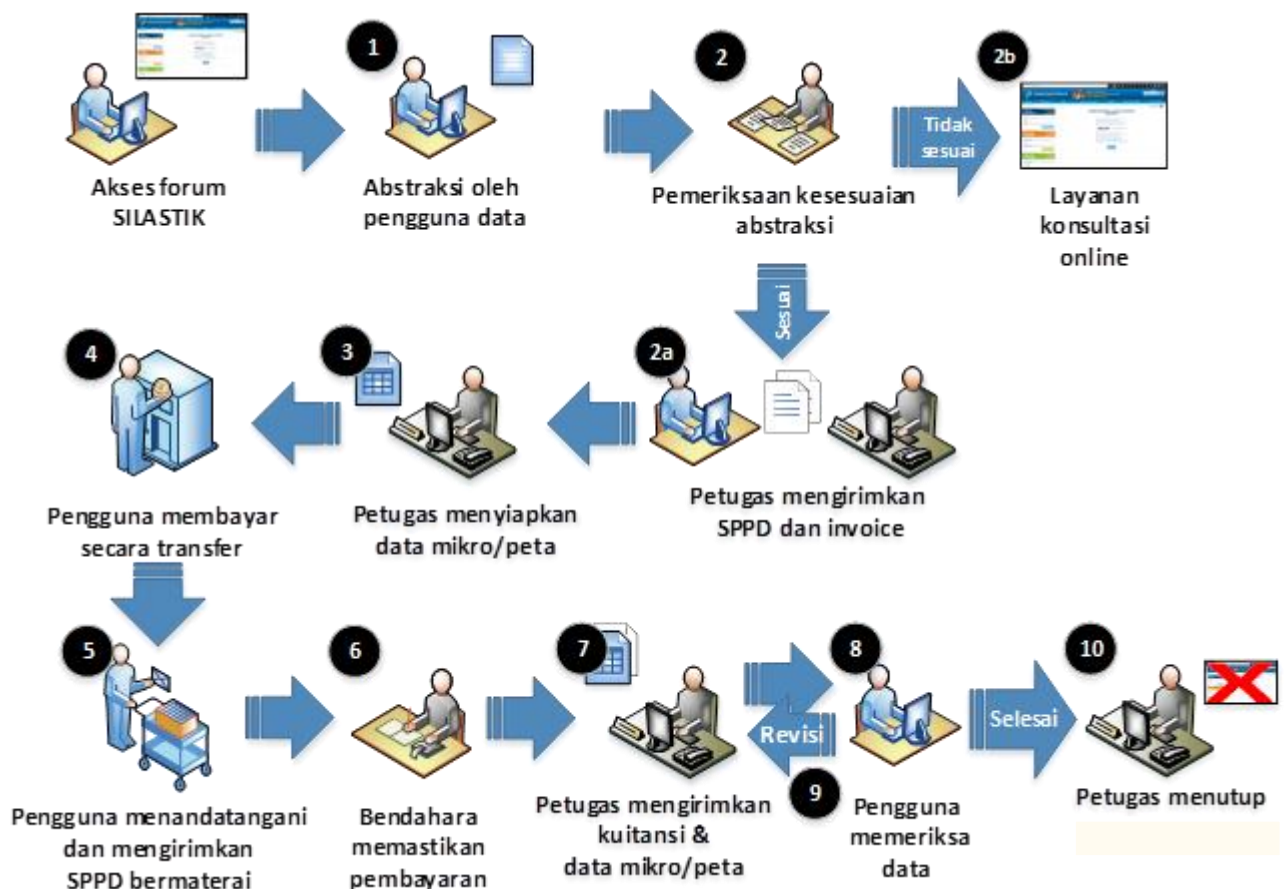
Akses forum SILASTIK

1

Abstraksi oleh pengguna data

2

Pemeriksaan kesesuaian abstraksi

Tidak sesuai

2b

Layanan konsultasi online

Sesuai

4

Pengguna membayar secara transfer

3

Petugas menyiapkan data mikro/peta

2a

Petugas mengirimkan SPPD dan invoice

5

Pengguna menandatangani dan mengirimkan SPPD bermaterai

6

Bendahara memastikan pembayaran

7

Petugas mengirimkan kuitansi & data mikro/peta

8

Revisi

9

Pengguna memeriksa data

Selesai

10

Petugas menutup